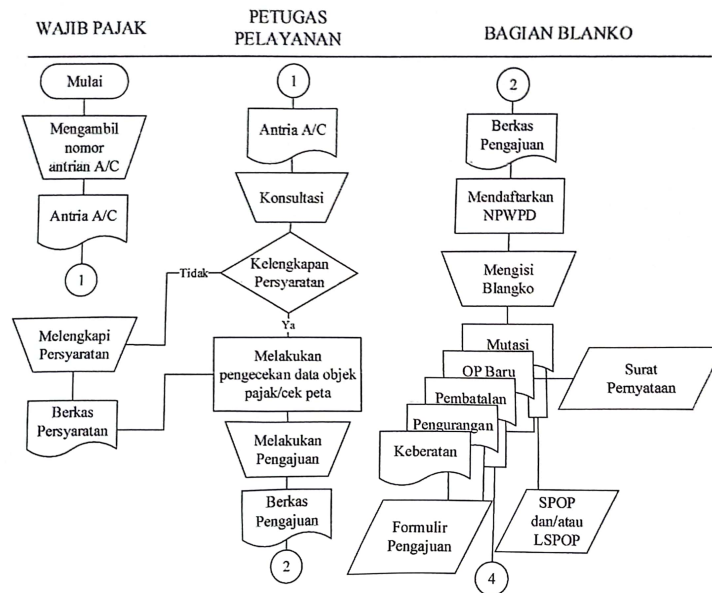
WAJIB PAJAK

PETUGAS PELAYANAN

BAGIAN BLANKO

Mulai

Mengambil nomor antrian A/C

Antria A/C

1

Melengkapi Persyaratan

Berkas Persyaratan

1

Antria A/C

Konsultasi

Kelengkapan Persyaratan

Tidak

Ya

Melakukan pengecekan data objek pajak/cek peta

Melakukan Pengajuan

Berkas Pengajuan

2

2

Berkas Pengajuan

Mendaftarkan NPWPD

Mengisi Blangko

Mutasi

OP Baru

Pembatalan

Pengurangan

Keberatan

Surat Pernyataan

Formulir Pengajuan

SPOP dan/atau LSPOP

4